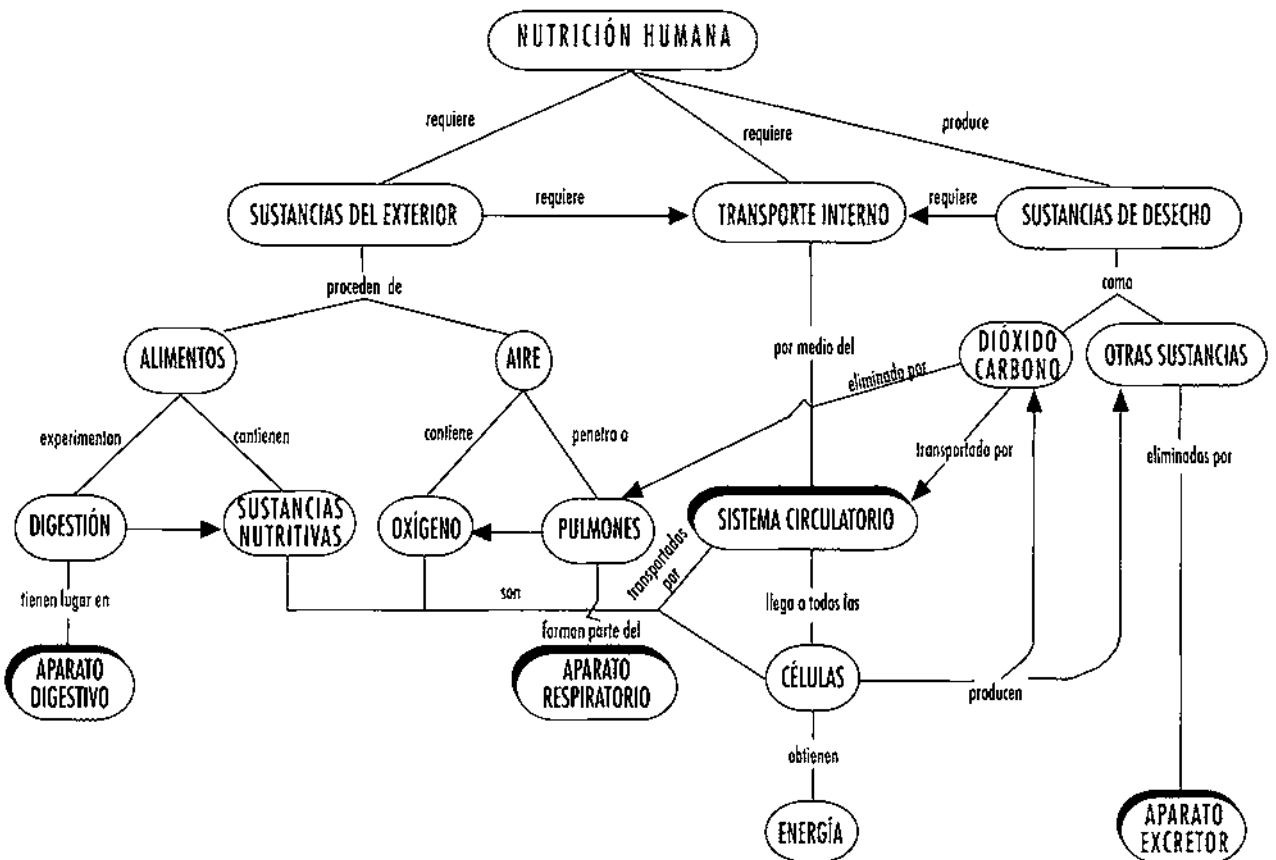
NUTRICIÓN HUMANA

requiere

requiere

produce

SUSTANCIAS DEL EXTERIOR

requiere

TRANSPORTE INTERNO

requiere

SUSTANCIAS DE DESECHO

proceden de

como

por medio del

ALIMENTOS

AIRE

DIÓXIDO CARBONO

OTRAS SUSTANCIAS

eliminado por

experimentan

contienen

contiene

penetra a

transportado por

eliminadas por

DIGESTIÓN

SUSTANCIAS NUTRITIVAS

OXÍGENO

PULMONES

SISTEMA CIRCULATORIO

transportadas por

tienen lugar en

son

forman parte del

llega a todas las

APARATO DIGESTIVO

APARATO RESPIRATORIO

CÉLULAS

producen

obtienen

ENERGÍA

APARATO EXCRETOR